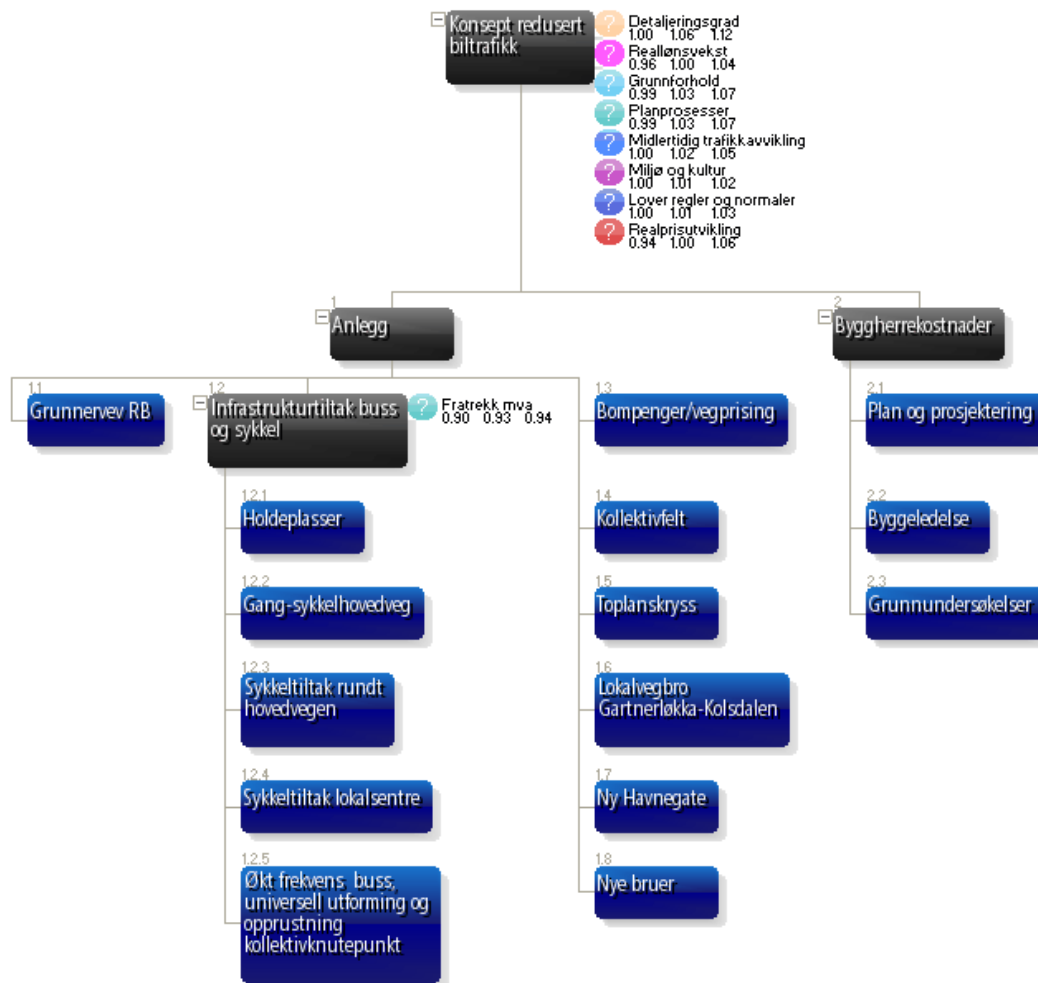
Konsept redusert biltrafikk

? Detaljeringsgrad
1.00 1.06 1.12
? Reallønsvekst
0.96 1.00 1.04
? Grunnforhold
0.99 1.03 1.07
? Planprosesser
0.99 1.03 1.07
? Midlertidig trafikkavvikling
1.00 1.02 1.05
? Miljø og kultur
1.00 1.01 1.02
? Lover regler og normaler
1.00 1.01 1.03
? Realprisutvikling
0.94 1.00 1.06

1
Anlegg

2
Byggherrekostnader

1.1
Grunnervev RB

1.2
Infrastrukturtiltak buss og sykkel

? Fratrekk mva
0.90 0.93 0.94

1.2.1
Holdeplasser

1.2.2
Gang-sykkelhovedveg

1.2.3
Sykkeltiltak rundt hovedvegen

1.2.4
Sykkeltiltak lokalsentre

1.2.5
Økt frekvens buss, universell utforming og opprustning kollektivknutepunkt

1.3
Bompenger/vegprising

1.4
Kollektivfelt

1.5
Toplanskryss

1.6
Lokalvegbro Gartnerløkka-Kolsdalen

1.7
Ny Havnegate

1.8
Nye bruer

2.1
Plan og prosjektering

2.2
Byggeledelse

2.3
Grunnundersøkelser